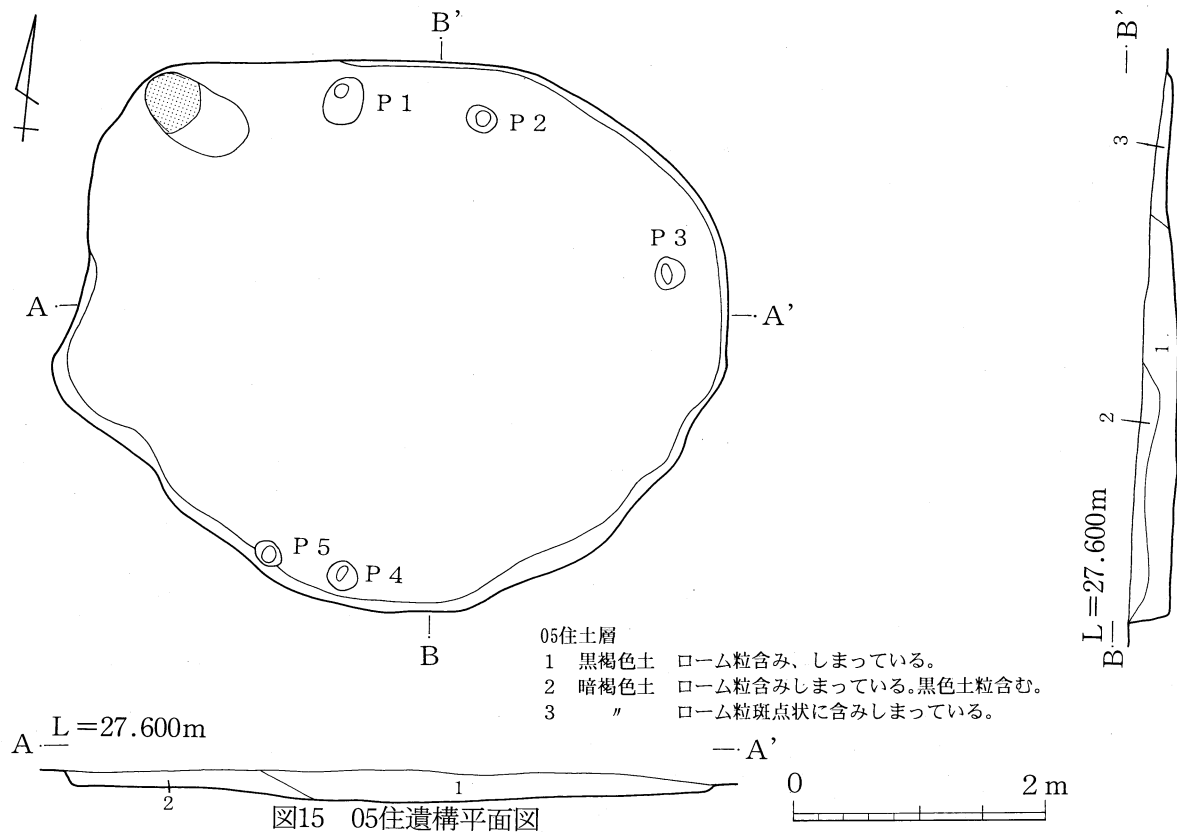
B'
P 1
P 2
P 3
A
A'
P 5
P 4
B

B'
3
1
2
B L=27.600m

05住土層
1 黒褐色土 ローム粒含み、しまっている。
2 暗褐色土 ローム粒含みしまっている。黒色土粒含む。
3 〃 ローム粒斑点状に含みしまっている。

A L=27.600m
A'
2
1
0
2 m
図15 05住遺構平面図